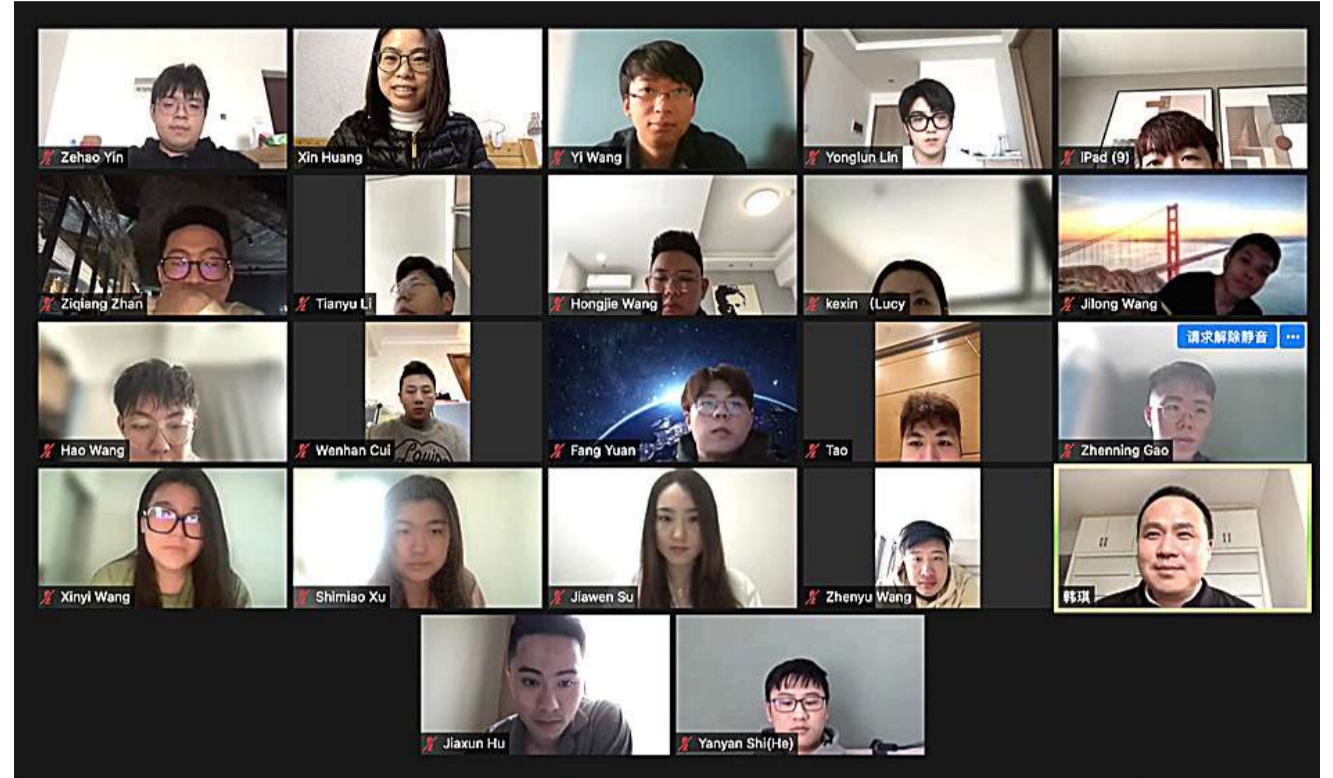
Zehao Yin
Xin Huang
Yi Wang
Yonglun Lin
iPad (9)
Ziqiang Zhan
Tianyu Li
Hongjie Wang
kexin (Lucy
Jilong Wang
Hao Wang
Wenhan Cui
Fang Yuan
Tao
请求解除静音
Zhenning Gao
Xinyi Wang
Shimiao Xu
Jiawen Su
Zhenyu Wang
韩琪
Jiaxun Hu
Yanyan Shi(He)